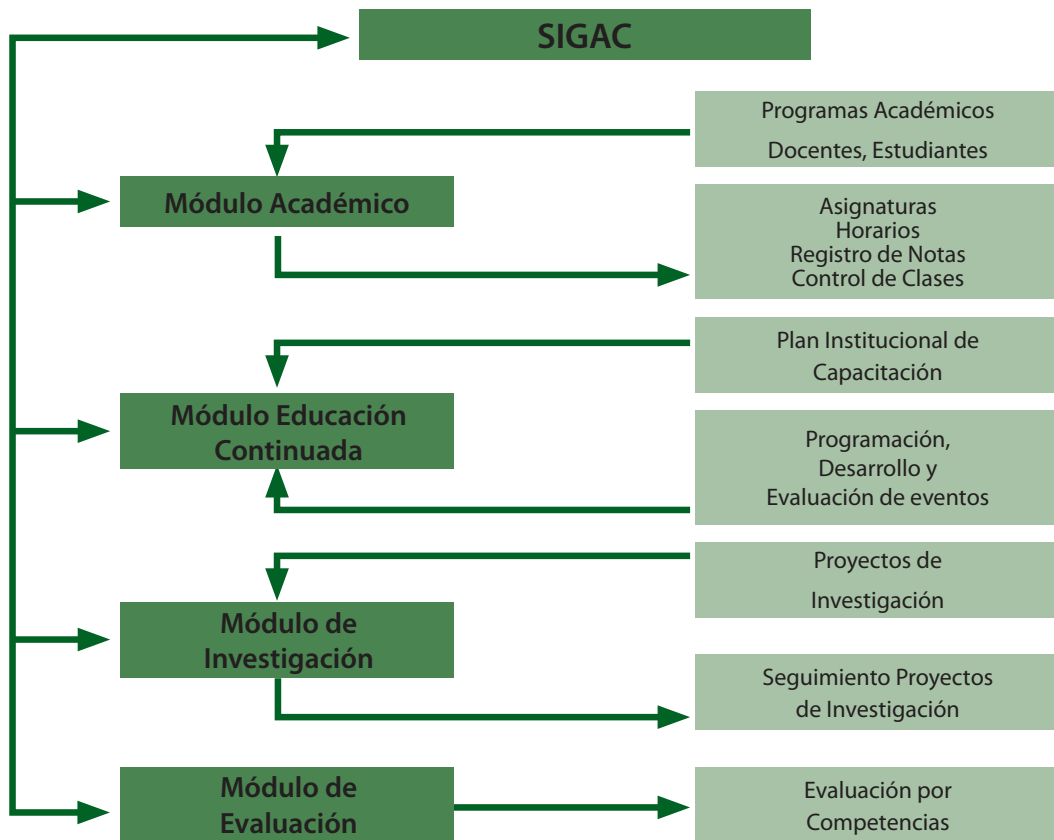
SIGAC

Programas Académicos
Docentes, Estudiantes

Módulo Académico

Asignaturas
Horarios
Registro de Notas
Control de Clases

Plan Institucional de Capacitación

Módulo Educación Continuada

Programación, Desarrollo y Evaluación de eventos

Proyectos de Investigación

Módulo de Investigación

Seguimiento Proyectos de Investigación

Módulo de Evaluación

Evaluación por Competencias